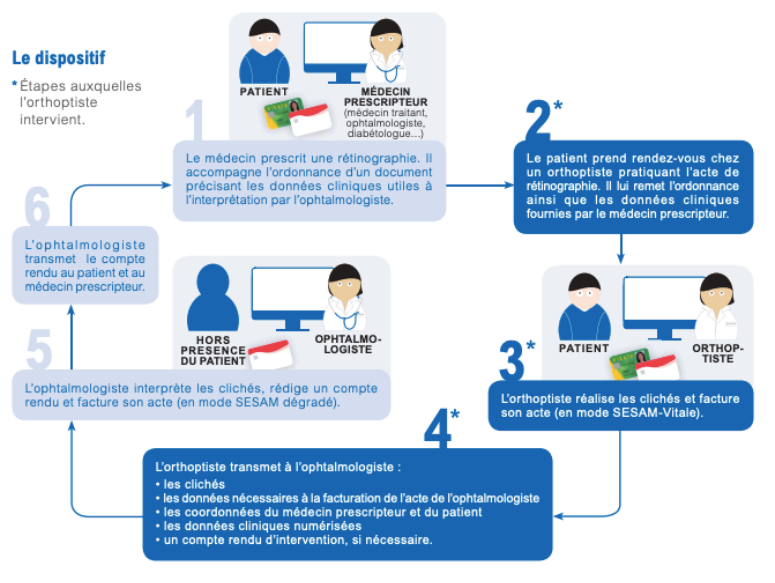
Le dispositif

* Étapes auxquelles l'orthoptiste intervient.

PATIENT

MÉDECIN PRESCRIPTEUR (médecin traitant, ophtalmologiste, diabétologue...)

1

Le médecin prescrit une rétinographie. Il accompagne l'ordonnance d'un document précisant les données cliniques utiles à l'interprétation par l'ophtalmologiste.

2*

Le patient prend rendez-vous chez un orthoptiste pratiquant l'acte de rétinographie. Il lui remet l'ordonnance ainsi que les données cliniques fournies par le médecin prescripteur.

PATIENT

ORTHOPTISTE

3*

L'orthoptiste réalise les clichés et facture son acte (en mode SESAM-Vitale).

4*

L'orthoptiste transmet à l'ophtalmologiste :
• les clichés
• les données nécessaires à la facturation de l'acte de l'ophtalmologiste
• les coordonnées du médecin prescripteur et du patient
• les données cliniques numérisées
• un compte rendu d'intervention, si nécessaire.

HORS PRESENCE DU PATIENT

OPHTALMOLOGISTE

5

L'ophtalmologiste interprète les clichés, rédige un compte rendu et facture son acte (en mode SESAM dégradé).

6

L'ophtalmologiste transmet le compte rendu au patient et au médecin prescripteur.